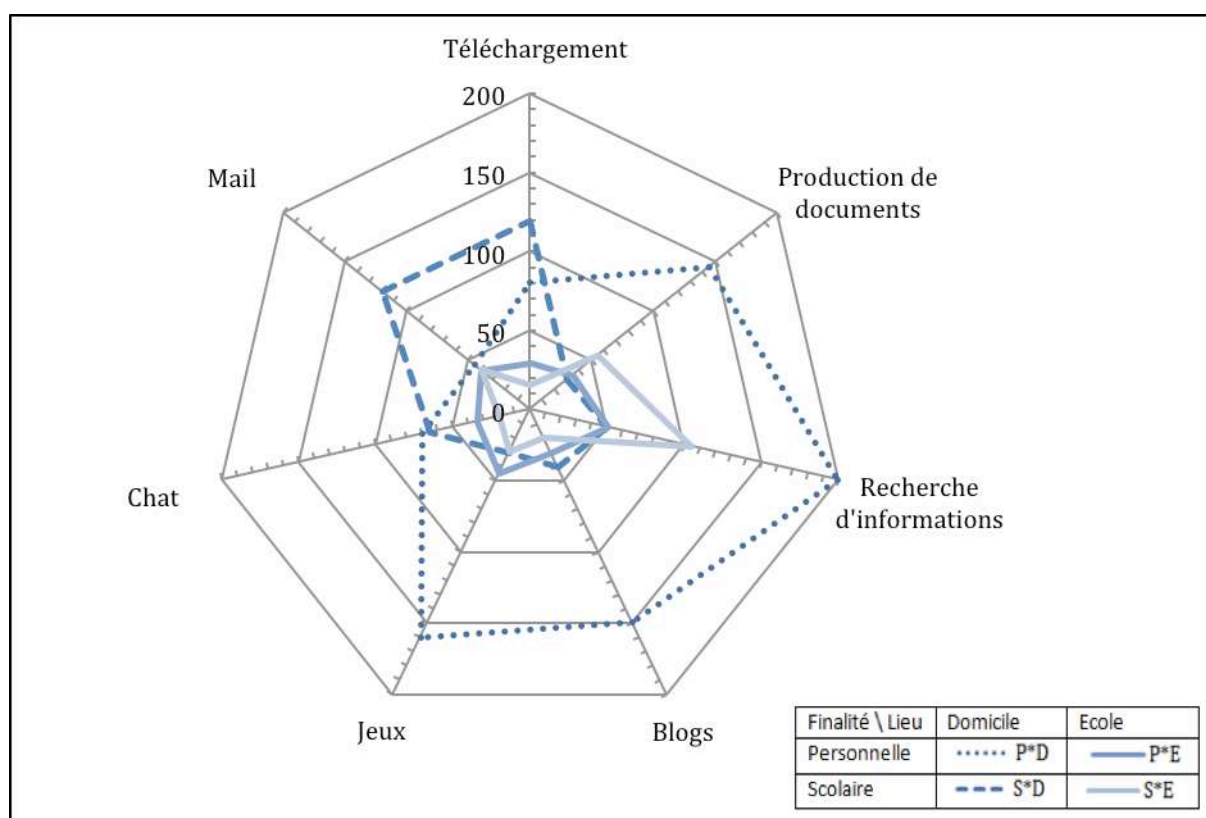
Téléchargement
200
150
100
50
0
Mail
Production de documents
Recherche d'informations
Chat
Jeux
Blogs

| Finalité \ Lieu | Domicile | Ecole |
|---|---|---|
| Personnelle | P*D | P*E |
| Scolaire | S*D | S*E |